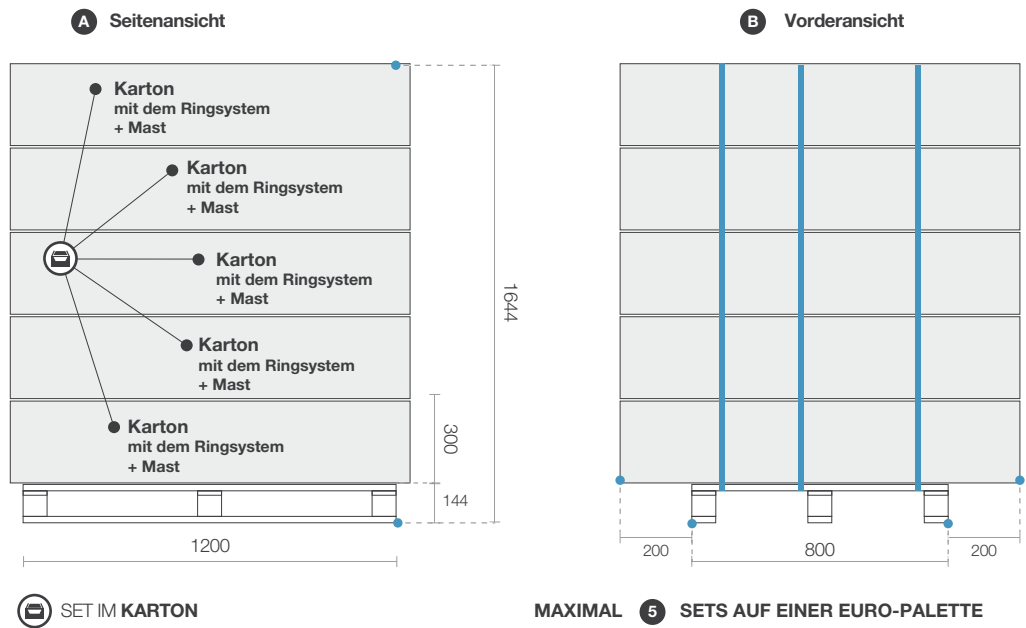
A Seitenansicht

B Vorderansicht

Karton
mit dem Ringsystem
+ Mast

Karton
mit dem Ringsystem
+ Mast

Karton
mit dem Ringsystem
+ Mast

Karton
mit dem Ringsystem
+ Mast

Karton
mit dem Ringsystem
+ Mast

1644

300

144

1200

200

800

200

SET IM KARTON

MAXIMAL 5 SETS AUF EINER EURO-PALETTE